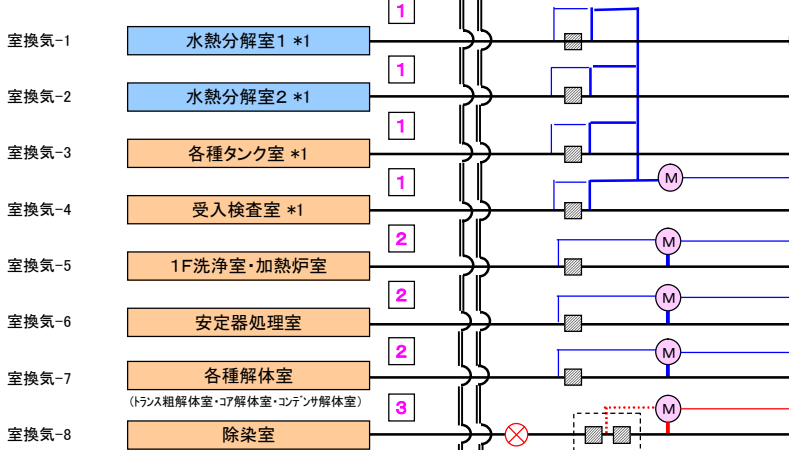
1
室換気-1 水熱分解室１ ＊1
1
室換気-2 水熱分解室２ ＊1
1
室換気-3 各種タンク室 ＊1
1
M
室換気-4 受入検査室 ＊1
2
M
室換気-5 1F洗浄室・加熱炉室
2
M
室換気-6 安定器処理室
2
M
室換気-7 各種解体室
（トランス粗解体室・コア解体室・コンデンサ解体室）
3
M
室換気-8 除染室